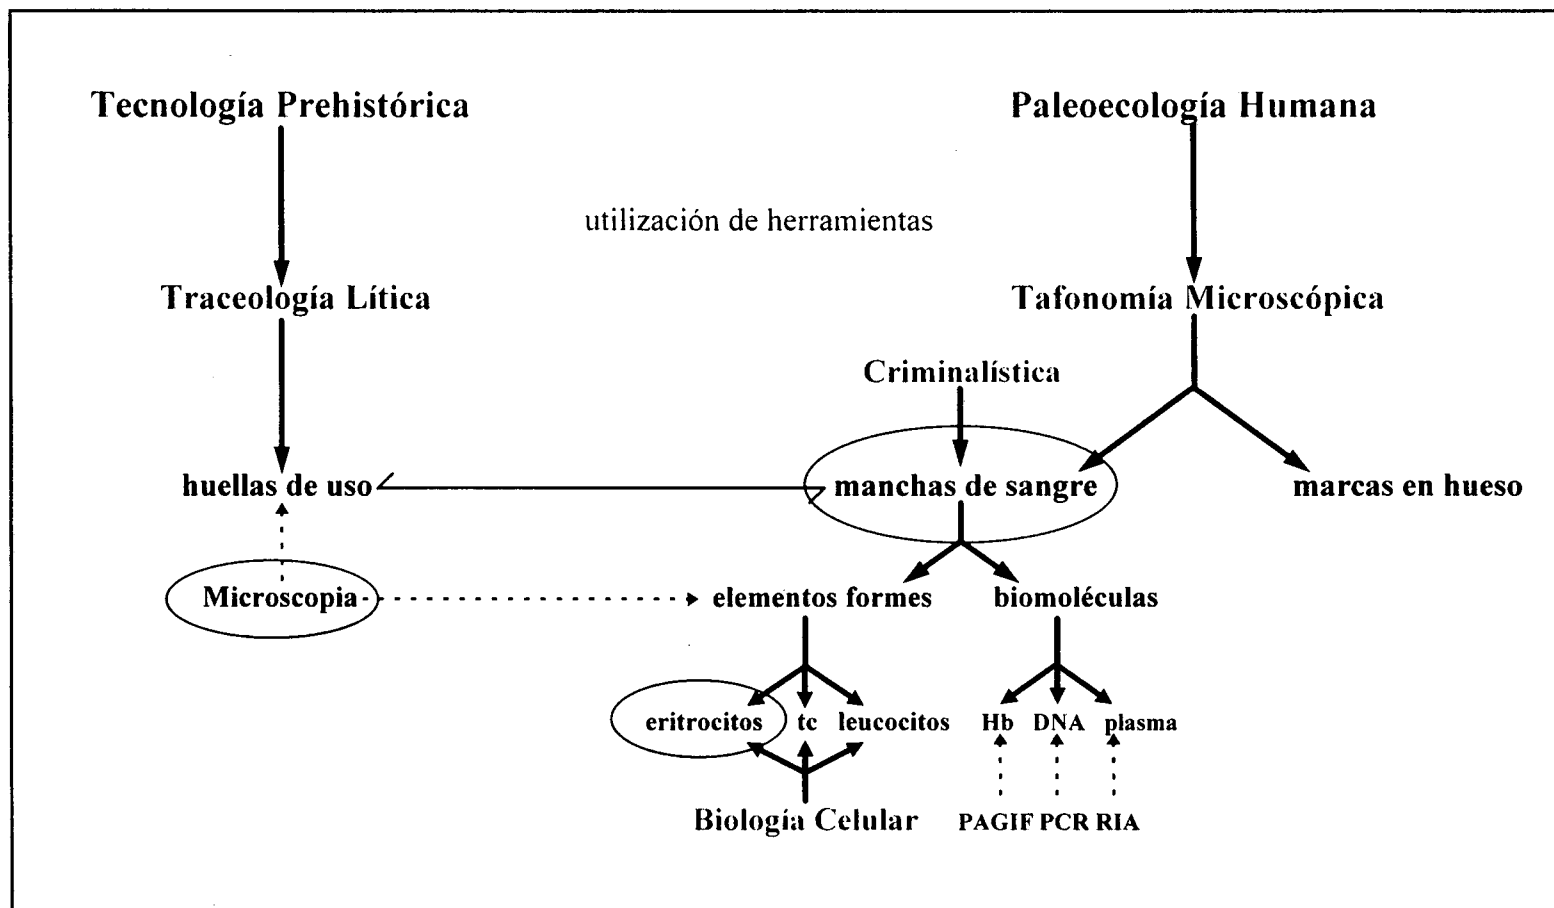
Tecnología Prehistórica

Paleoecología Humana

utilización de herramientas

Traceología Lítica

Tafonomía Microscópica

Criminalística

huellas de uso

manchas de sangre

marcas en hueso

Microscopia

elementos formes

biomoléculas

eritrocitos

tc

leucocitos

Hb

DNA

plasma

Biología Celular

PAGIF PCR RIA